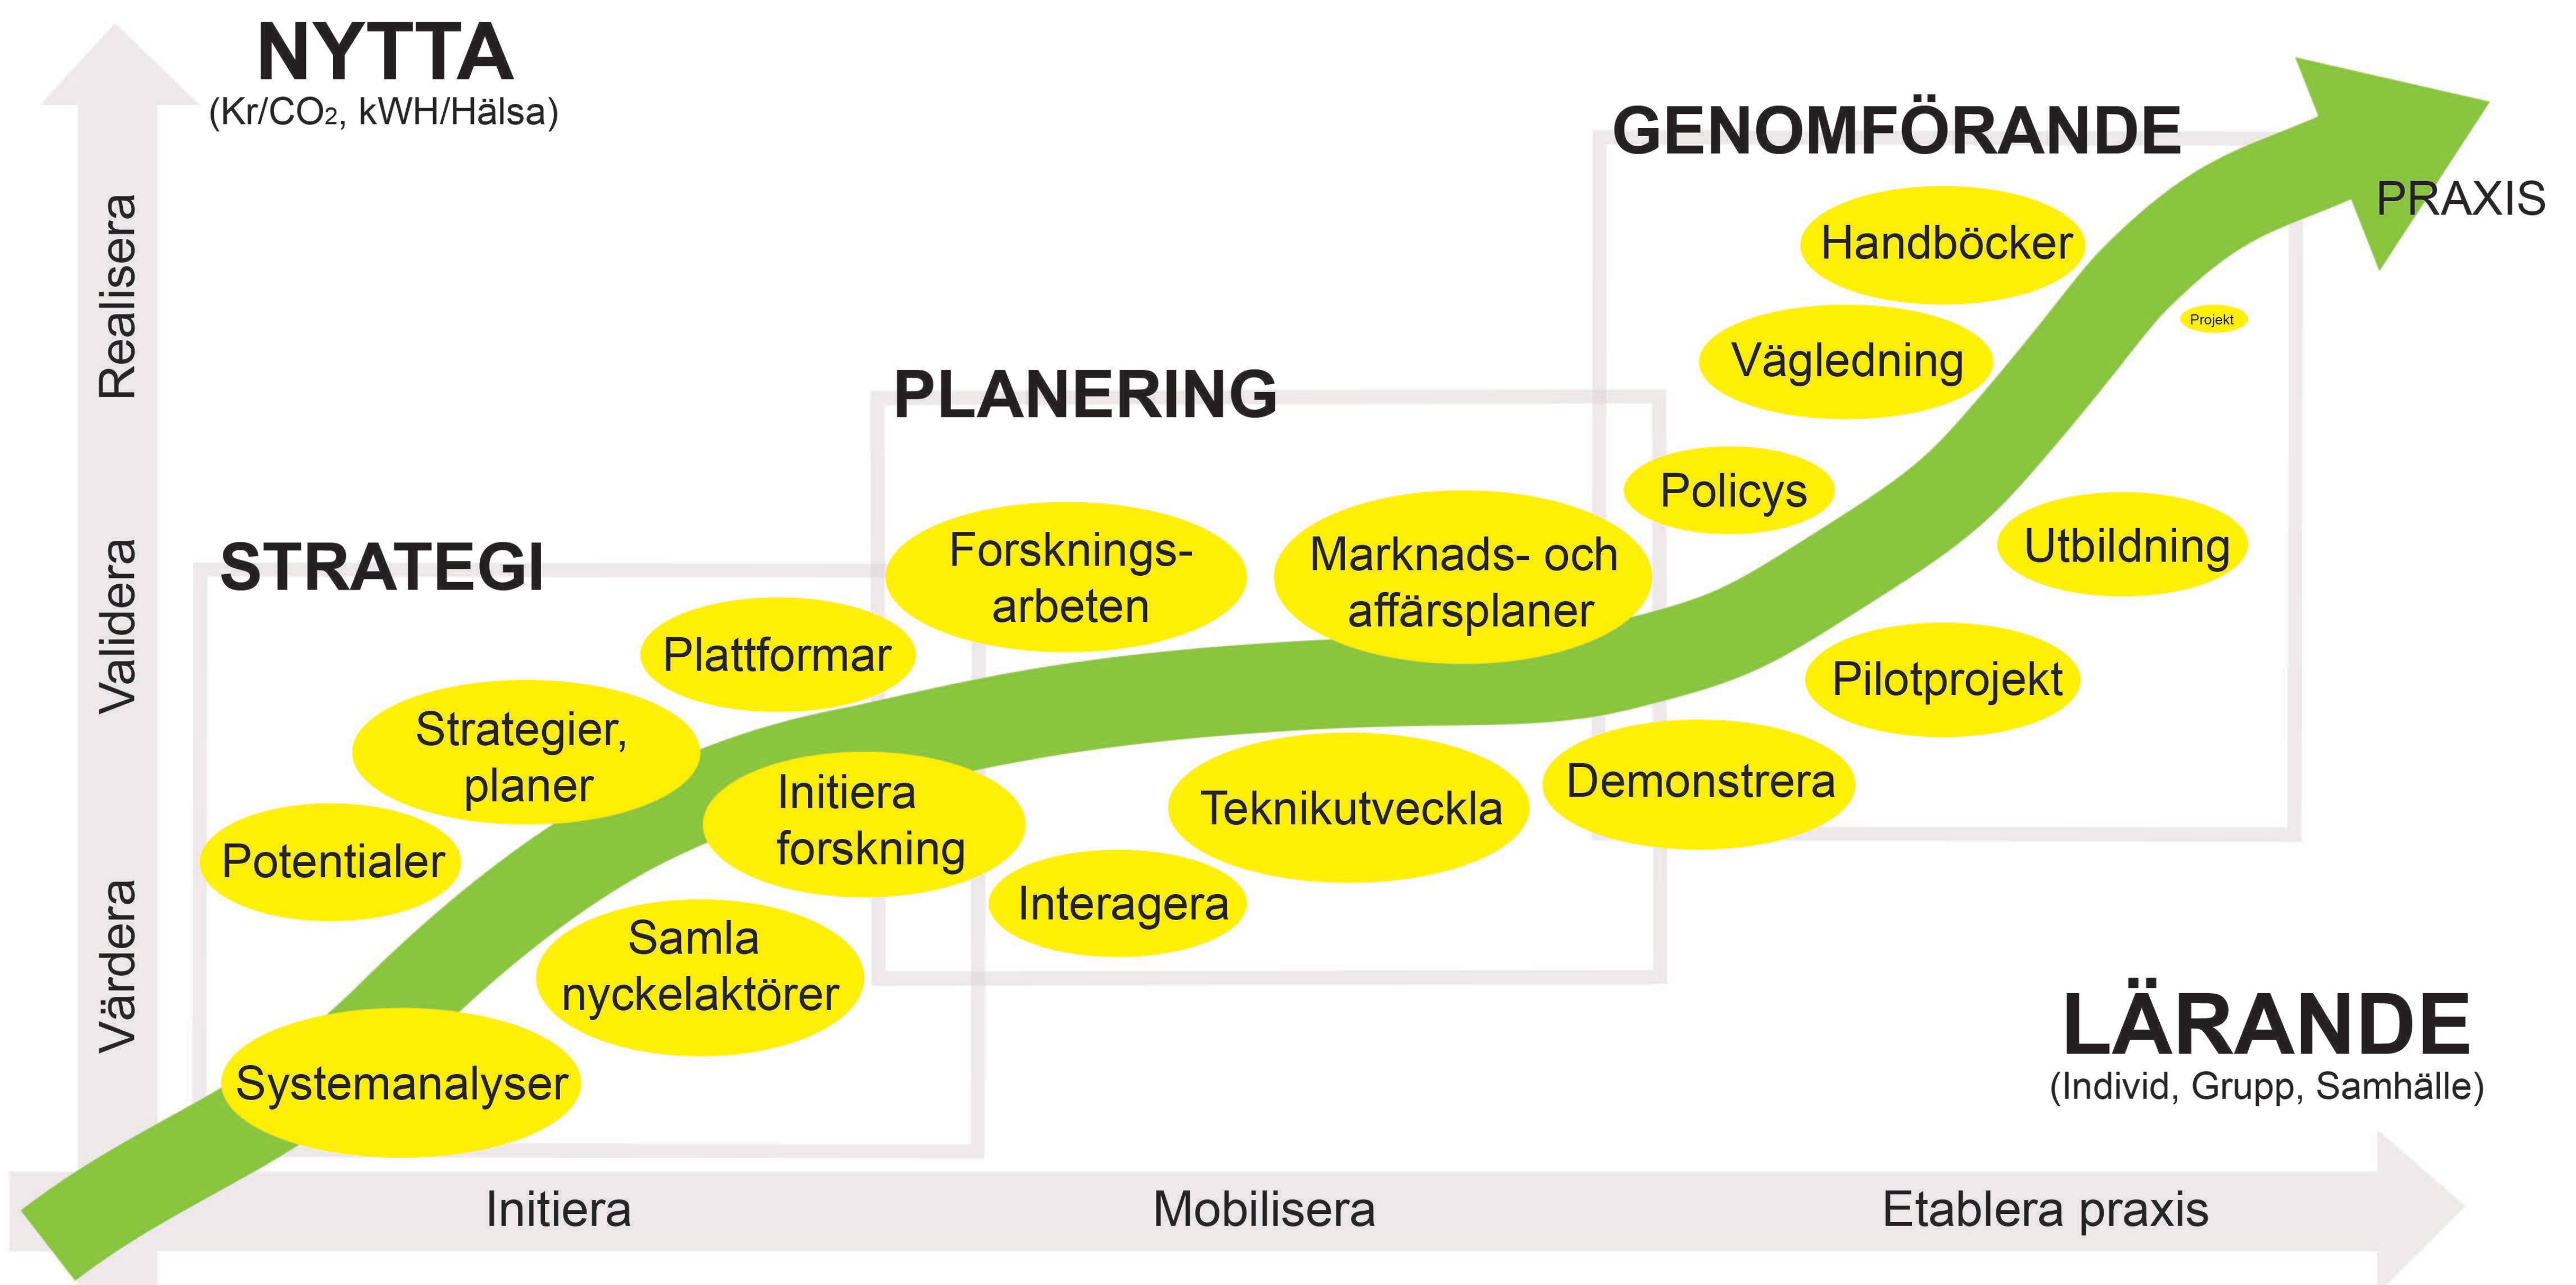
NYTTA
(Kr/$CO_2$, kWH/Hälsa)

Realisera

Validera

Värdera

GENOMFÖRANDE

PRAXIS

Handböcker

Projekt

Vägledning

PLANERING

Policys

STRATEGI

Forsknings-arbeten

Marknads- och affärsplaner

Utbildning

Plattformar

Pilotprojekt

Strategier, planer

Initiera forskning

Demonstrera

Teknikutveckla

Potentialer

Interagera

Samla nyckelaktörer

LÄRANDE
(Individ, Grupp, Samhälle)

Systemanalyser

Initiera

Mobilisera

Etablera praxis